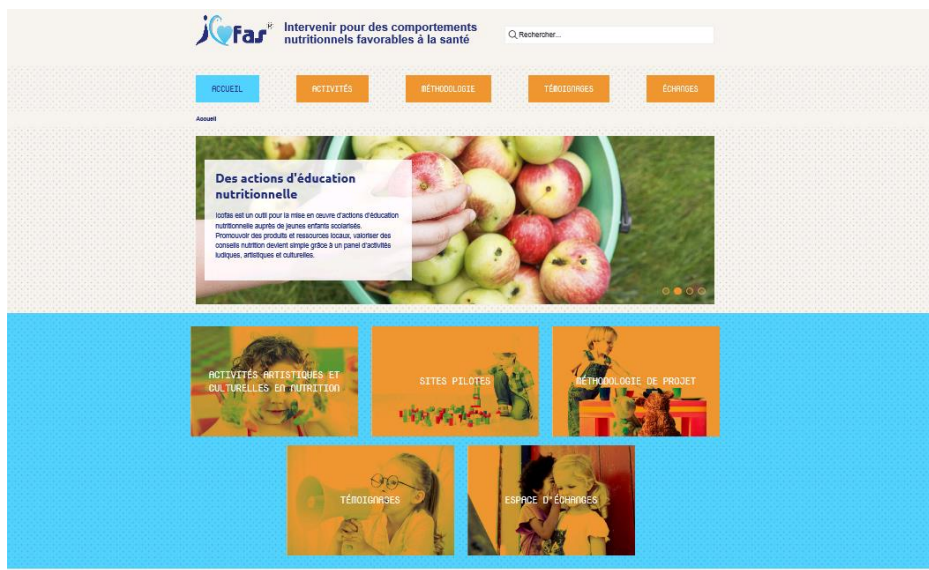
ICFas®

Intervenir pour des comportements nutritionnels favorables à la santé

Rechercher...

ACCUEIL
ACTIVITÉS
MÉTHODOLOGIE
TÉMOIGNAGES
ÉCHANGES

Accueil

Des actions d'éducation nutritionnelle

Icofas est un outil pour la mise en œuvre d'actions d'éducation nutritionnelle auprès de jeunes enfants scolarisés. Promouvoir des produits et ressources locaux, valoriser des conseils nutrition devient simple grâce à un panel d'activités ludiques, artistiques et culturelles.

ACTIVITÉS ARTISTIQUES ET CULTURELLES EN NUTRITION

SITES PILOTES

MÉTHODOLOGIE DE PROJET

TÉMOIGNAGES

ESPACE D'ÉCHANGES